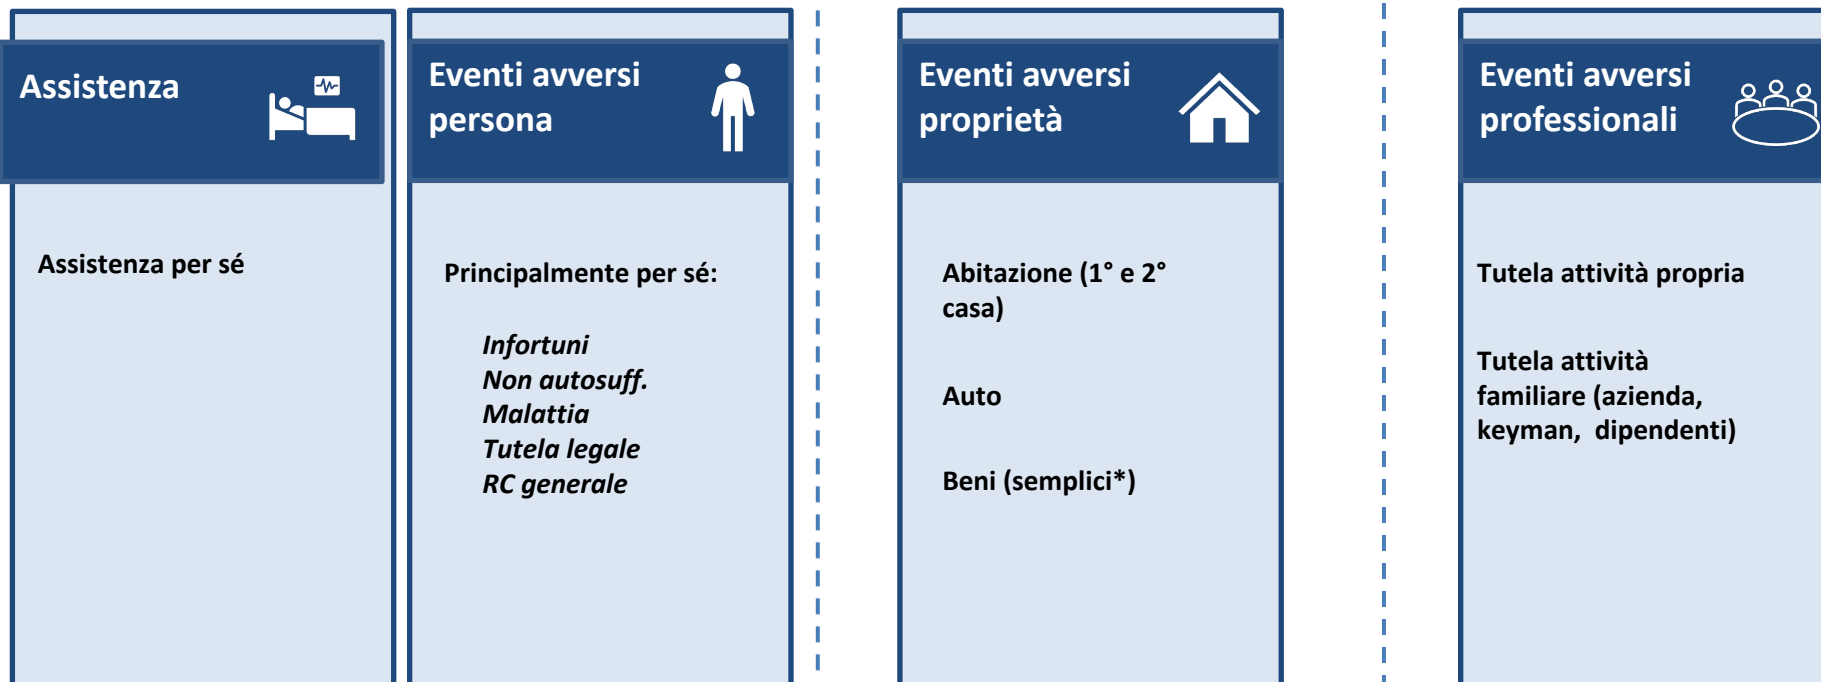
Assistenza

Assistenza per sé

Eventi avversi persona

Principalmente per sé:

*Infortuni*
*Non autosuff.*
*Malattia*
*Tutela legale*
*RC generale*

Eventi avversi proprietà

Abitazione (1° e 2° casa)

Auto

Beni (semplici*)

Eventi avversi professionali

Tutela attività propria

Tutela attività familiare (azienda, keyman, dipendenti)